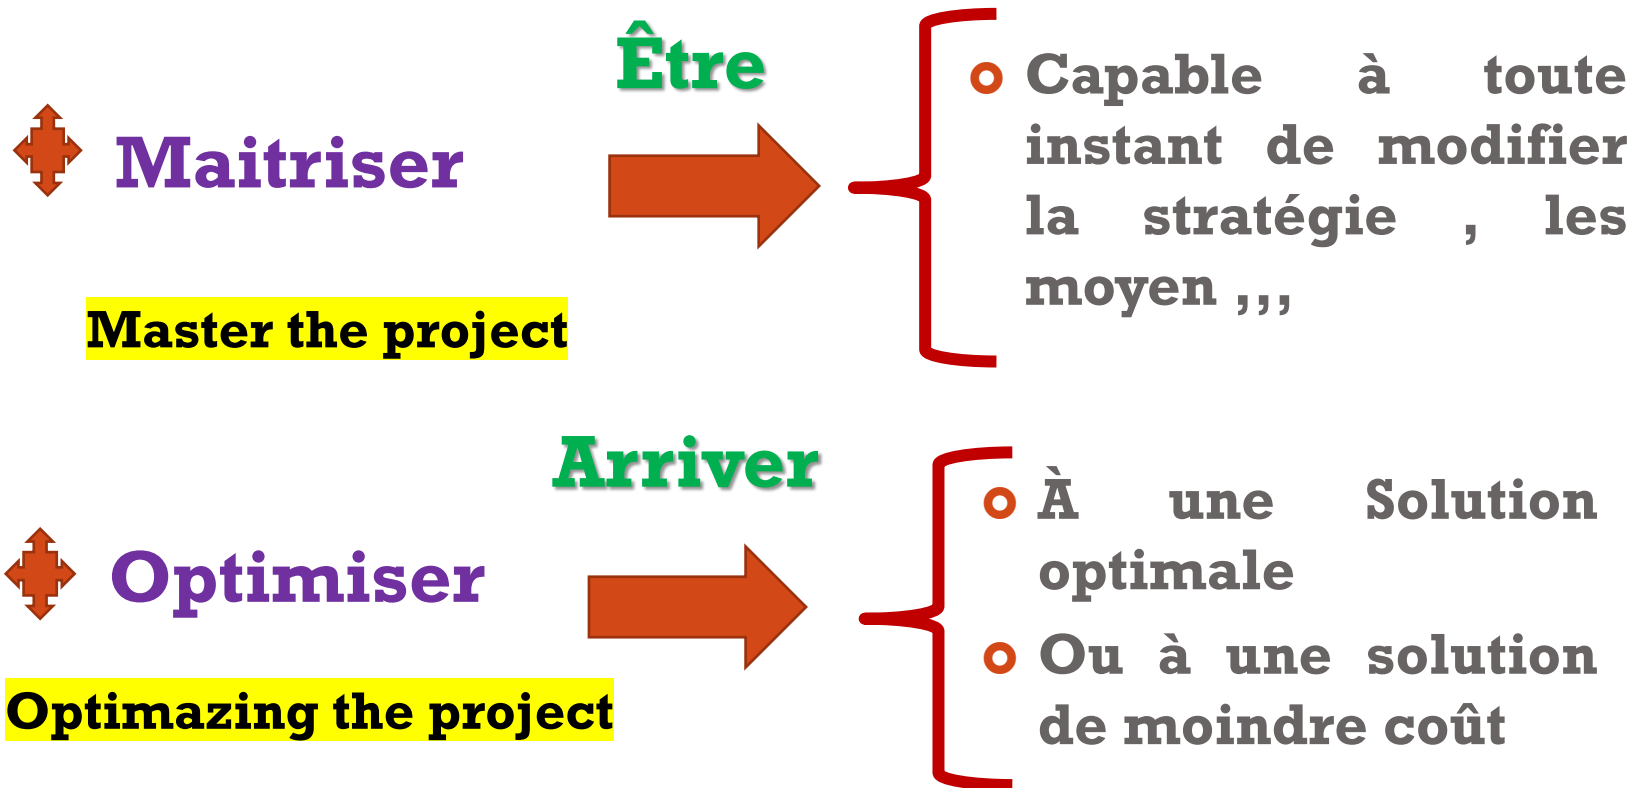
Maitriser

Master the project

Être

Capable à toute instant de modifier la stratégie , les moyen ,,,

Optimiser

Optimazing the project

Arriver

À une Solution optimale

Ou à une solution de moindre coût